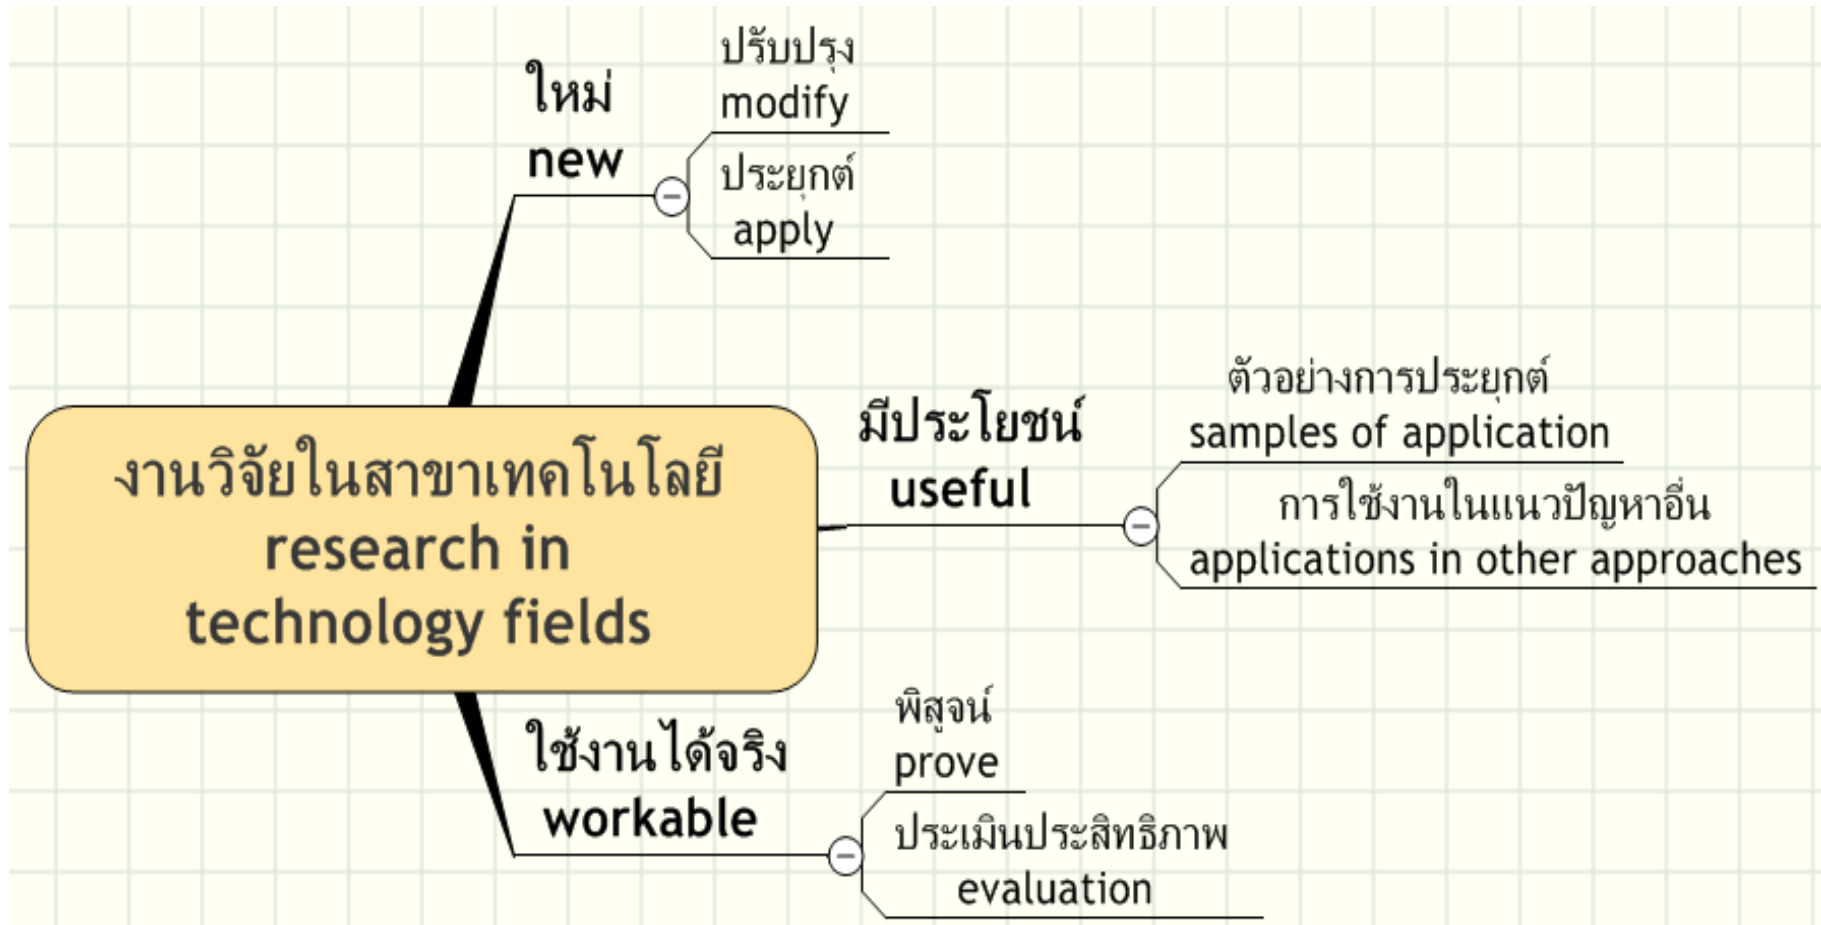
งานวิจัยในสาขาเทคโนโลยี
research in
technology fields

ใหม่
new

ปรับปรุง
modify

ประยุกต์
apply

มีประโยชน์
useful

ตัวอย่างการประยุกต์
samples of application

การใช้งานในแนวปัญหาอื่น
applications in other approaches

ใช้งานได้จริง
workable

พิสูจน์
prove

ประเมินประสิทธิภาพ
evaluation